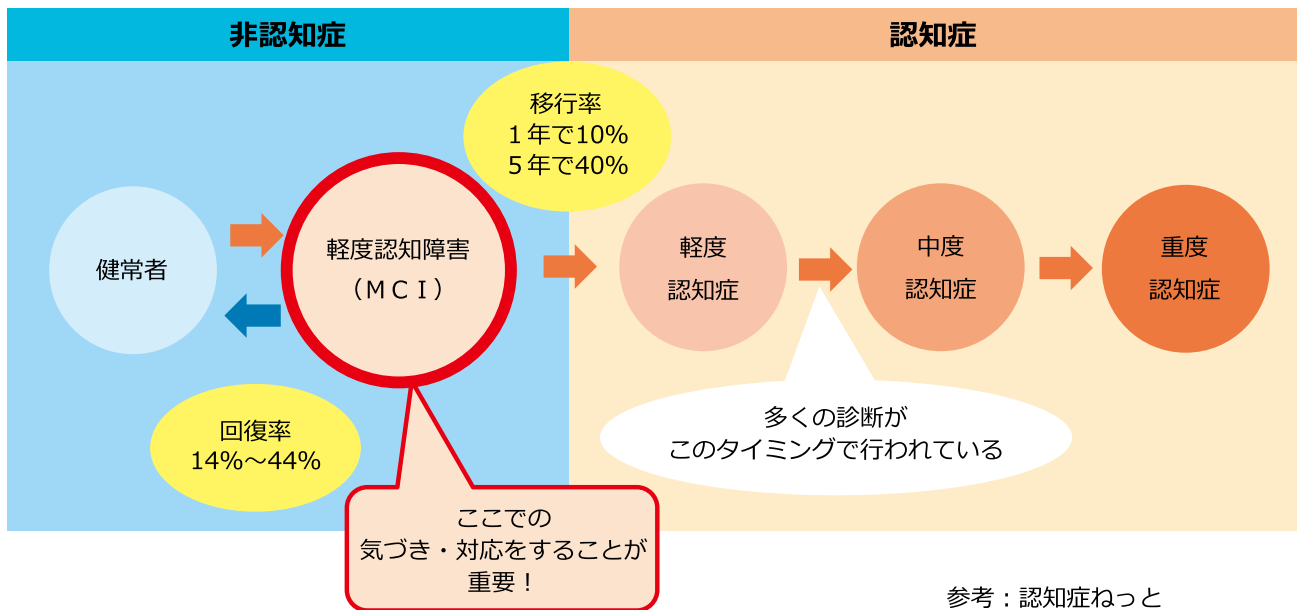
非認知症

認知症

移行率
１年で10%
５年で40%

健常者

軽度認知障害
（ＭＣＩ）

軽度
認知症

中度
認知症

重度
認知症

多くの診断が
このタイミングで行われている

回復率
14%～44%

ここでの
気づき・対応をすることが
重要！

参考：認知症ねっと